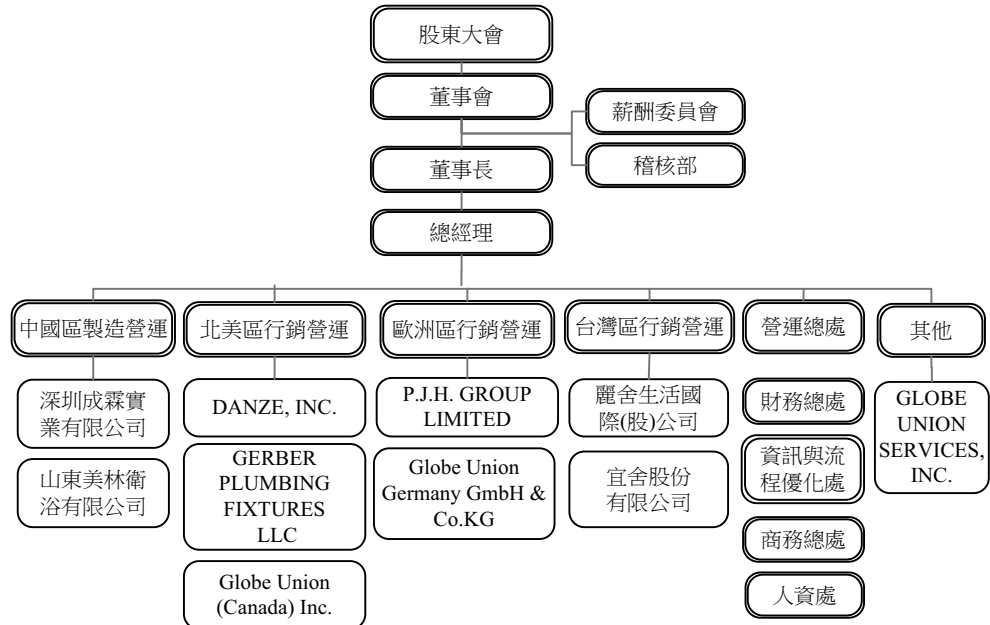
股東大會

董事會

薪酬委員會

稽核部

董事長

總經理

中國區製造營運

深圳成霖實業有限公司

山東美林衛浴有限公司

北美區行銷營運

DANZE, INC.

GERBER PLUMBING FIXTURES LLC

Globe Union (Canada) Inc.

歐洲區行銷營運

P.J.H. GROUP LIMITED

Globe Union Germany GmbH & Co.KG

台灣區行銷營運

麗舍生活國際(股)公司

宜舍股份有限公司

營運總處

財務總處

資訊與流程優化處

商務總處

人資處

其他

GLOBE UNION SERVICES, INC.